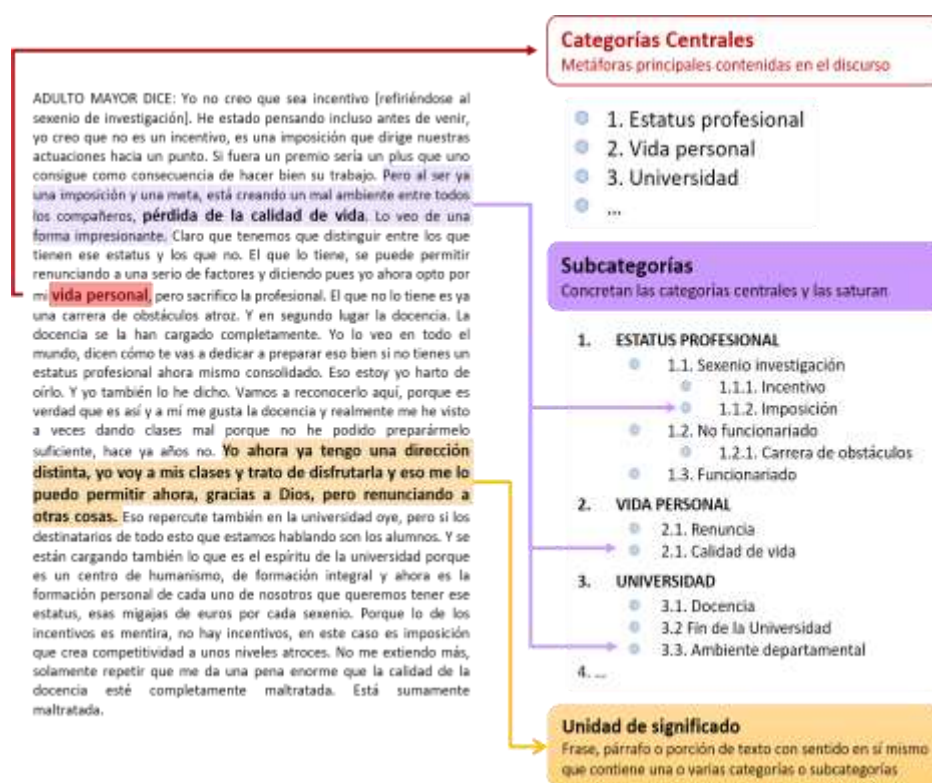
ADULTO MAYOR DICE: Yo no creo que sea incentivo [refiriéndose al sexenio de investigación]. He estado pensando incluso antes de venir, yo creo que no es un incentivo, es una imposición que dirige nuestras actuaciones hacia un punto. Si fuera un premio sería un plus que uno consigue como consecuencia de hacer bien su trabajo. Pero al ser ya una imposición y una meta, está creando un mal ambiente entre todos los compañeros, **pérdida de la calidad de vida**. Lo veo de una forma impresionante. Claro que tenemos que distinguir entre los que tienen ese estatus y los que no. El que lo tiene, se puede permitir renunciando a una serio de factores y diciendo pues yo ahora opto por mi **vida personal**, pero sacrifico la profesional. El que no lo tiene es ya una carrera de obstáculos atroz. Y en segundo lugar la docencia. La docencia se la han cargado completamente. Yo lo veo en todo el mundo, dicen cómo te vas a dedicar a preparar eso bien si no tienes un estatus profesional ahora mismo consolidado. Eso estoy yo harto de oírlo. Y yo también lo he dicho. Vamos a reconocerlo aquí, porque es verdad que es así y a mí me gusta la docencia y realmente me he visto a veces dando clases mal porque no he podido preparármelo suficiente, hace ya años no. **Yo ahora ya tengo una dirección distinta, yo voy a mis clases y trato de disfrutarla y eso me lo puedo permitir ahora, gracias a Dios, pero renunciando a otras cosas.** Eso repercute también en la universidad oye, pero si los destinatarios de todo esto que estamos hablando son los alumnos. Y se están cargando también lo que es el espíritu de la universidad porque es un centro de humanismo, de formación integral y ahora es la formación personal de cada uno de nosotros que queremos tener ese estatus, esas migajas de euros por cada sexenio. Porque lo de los incentivos es mentira, no hay incentivos, en este caso es imposición que crea competitividad a unos niveles atroces. No me extiendo más, solamente repetir que me da una pena enorme que la calidad de la docencia esté completamente maltratada. Está sumamente maltratada.

**Categorías Centrales**
Metáforas principales contenidas en el discurso

1. Estatus profesional
2. Vida personal
3. Universidad
...

**Subcategorías**
Concretan las categorías centrales y las saturan

1. ESTATUS PROFESIONAL
1.1. Sexenio investigación
1.1.1. Incentivo
1.1.2. Imposición
1.2. No funcionariado
1.2.1. Carrera de obstáculos
1.3. Funcionariado
2. VIDA PERSONAL
2.1. Renuncia
2.1. Calidad de vida
3. UNIVERSIDAD
3.1. Docencia
3.2 Fin de la Universidad
3.3. Ambiente departamental
4. ...

**Unidad de significado**
Frase, párrafo o porción de texto con sentido en sí mismo que contiene una o varias categorías o subcategorías